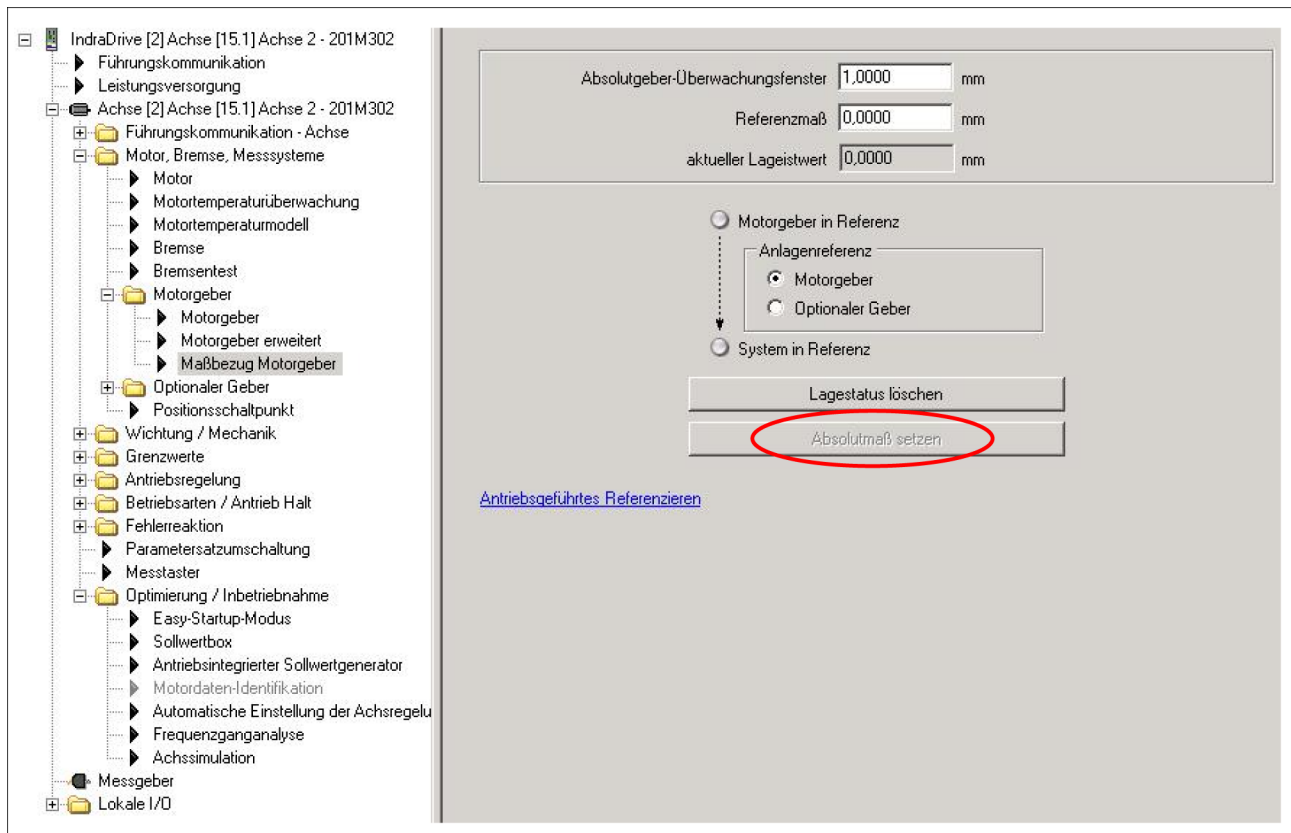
IndraDrive [2] Achse [15.1] Achse 2 - 201M302
Führungskommunikation
Leistungsversorgung
Achse [2] Achse [15.1] Achse 2 - 201M302
Führungskommunikation - Achse
Motor, Bremse, Messsysteme
Motor
Motortemperaturüberwachung
Motortemperaturmodell
Bremse
Bremsentest
Motorgeber
Motorgeber
Motorgeber erweitert
Maßbezug Motorgeber
Optionaler Geber
Positionsschaltpunkt
Wichtung / Mechanik
Grenzwerte
Antriebsregelung
Betriebsarten / Antrieb Halt
Fehlerreaktion
Parametersatzumschaltung
Messtaster
Optimierung / Inbetriebnahme
Easy-Startup-Modus
Sollwertbox
Antriebsintegrierter Sollwertgenerator
Motordaten-Identifikation
Automatische Einstellung der Achsregelu
Frequenzganganalyse
Achssimulation
Messgeber
Lokale I/O

Absolutgeber-Überwachungsfenster 1,0000 mm
Referenzmaß 0,0000 mm
aktueller Lageistwert 0,0000 mm

Motorgeber in Referenz
Anlagenreferenz
Motorgeber
Optionaler Geber
System in Referenz

Lagestatus löschen
Absolutmaß setzen

Antriebsgeführtes Referenzieren